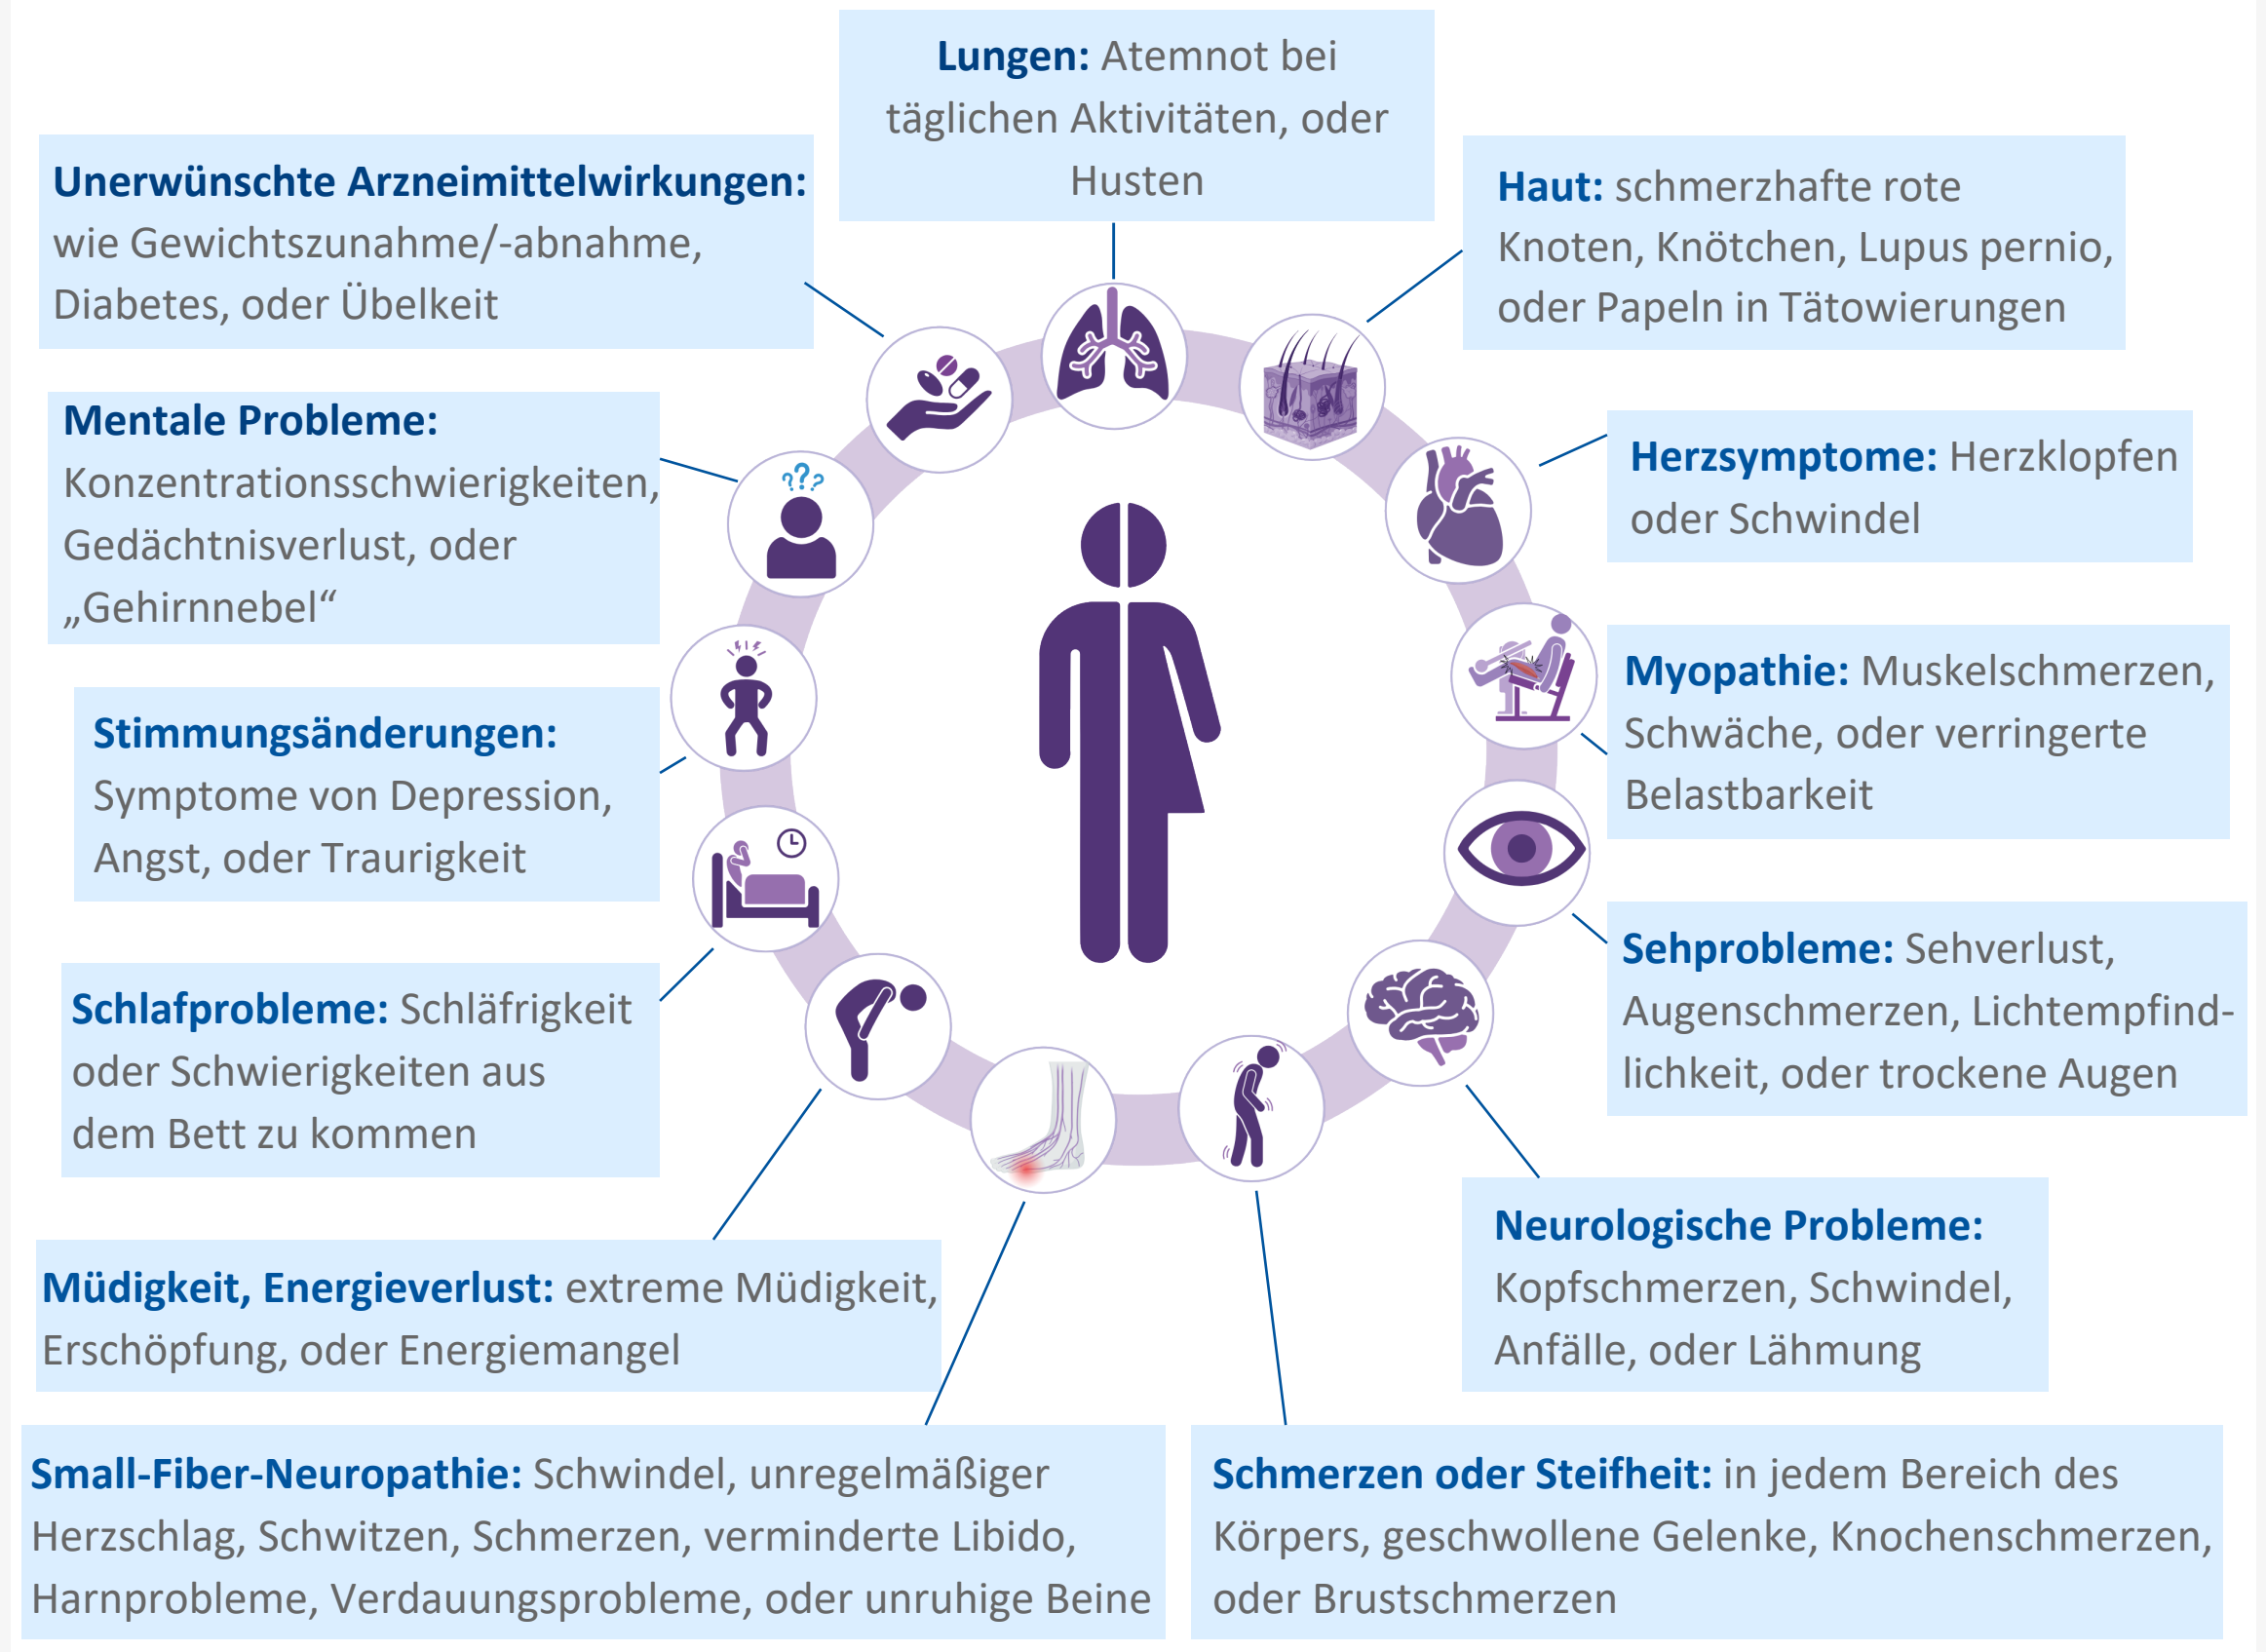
**Lungen:** Atemnot bei täglichen Aktivitäten, oder Husten

**Unerwünschte Arzneimittelwirkungen:** wie Gewichtszunahme/-abnahme, Diabetes, oder Übelkeit

**Haut:** schmerzhafte rote Knoten, Knötchen, Lupus pernio, oder Papeln in Tätowierungen

**Mentale Probleme:** Konzentrationsschwierigkeiten, Gedächtnisverlust, oder „Gehirnnebel“

**Herzsymptome:** Herzklopfen oder Schwindel

**Myopathie:** Muskelschmerzen, Schwäche, oder verringerte Belastbarkeit

**Stimmungsänderungen:** Symptome von Depression, Angst, oder Traurigkeit

**Sehprobleme:** Sehverlust, Augenschmerzen, Lichtempfindlichkeit, oder trockene Augen

**Schlafprobleme:** Schläfrigkeit oder Schwierigkeiten aus dem Bett zu kommen

**Neurologische Probleme:** Kopfschmerzen, Schwindel, Anfälle, oder Lähmung

**Müdigkeit, Energieverlust:** extreme Müdigkeit, Erschöpfung, oder Energiemangel

**Small-Fiber-Neuropathie:** Schwindel, unregelmäßiger Herzschlag, Schwitzen, Schmerzen, verminderte Libido, Harnprobleme, Verdauungsprobleme, oder unruhige Beine

**Schmerzen oder Steifheit:** in jedem Bereich des Körpers, geschwollene Gelenke, Knochenschmerzen, oder Brustschmerzen